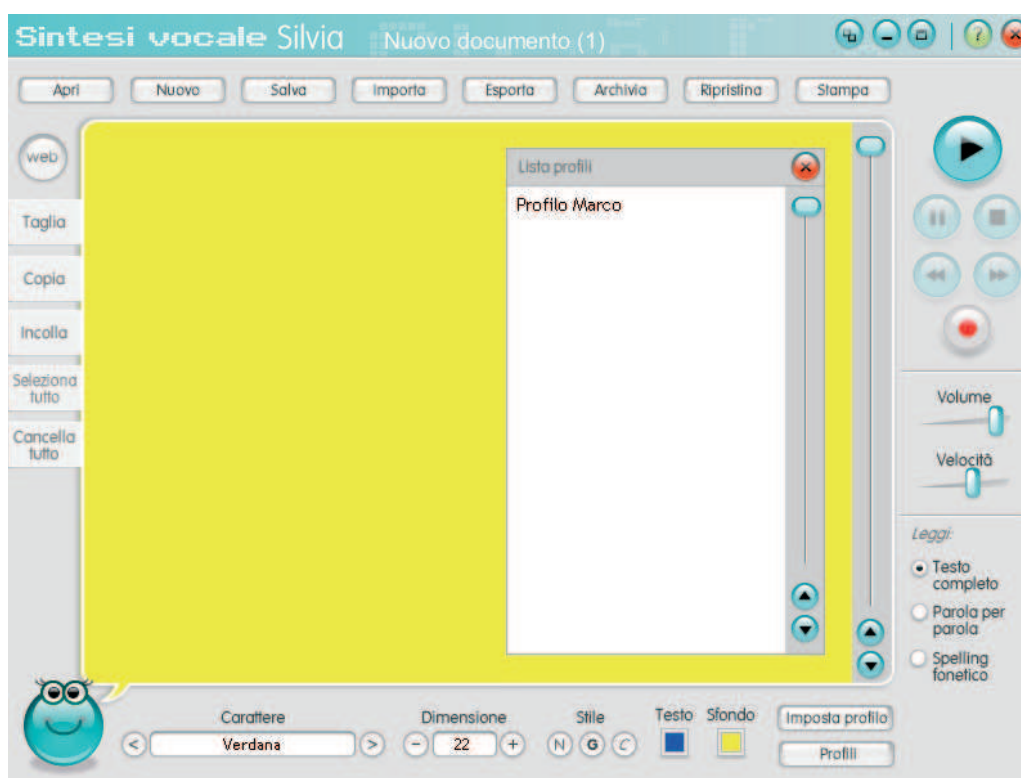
Sintesi vocale Silvia Nuovo documento (1)

Apri Nuovo Salva Importa Esporta Archivia Ripristina Stampa

web

Taglia

Copia

Incolla

Seleziona tutto

Cancella tutto

Lista profili

Profilo Marco

Volume

Velocità

Leggi:

Testo completo

Parola per parola

Spelling fonetico

Carattere

< Verdana >

Dimensione

− 22 +

Stile

N G C

Testo Sfondo

Imposta profilo

Profili